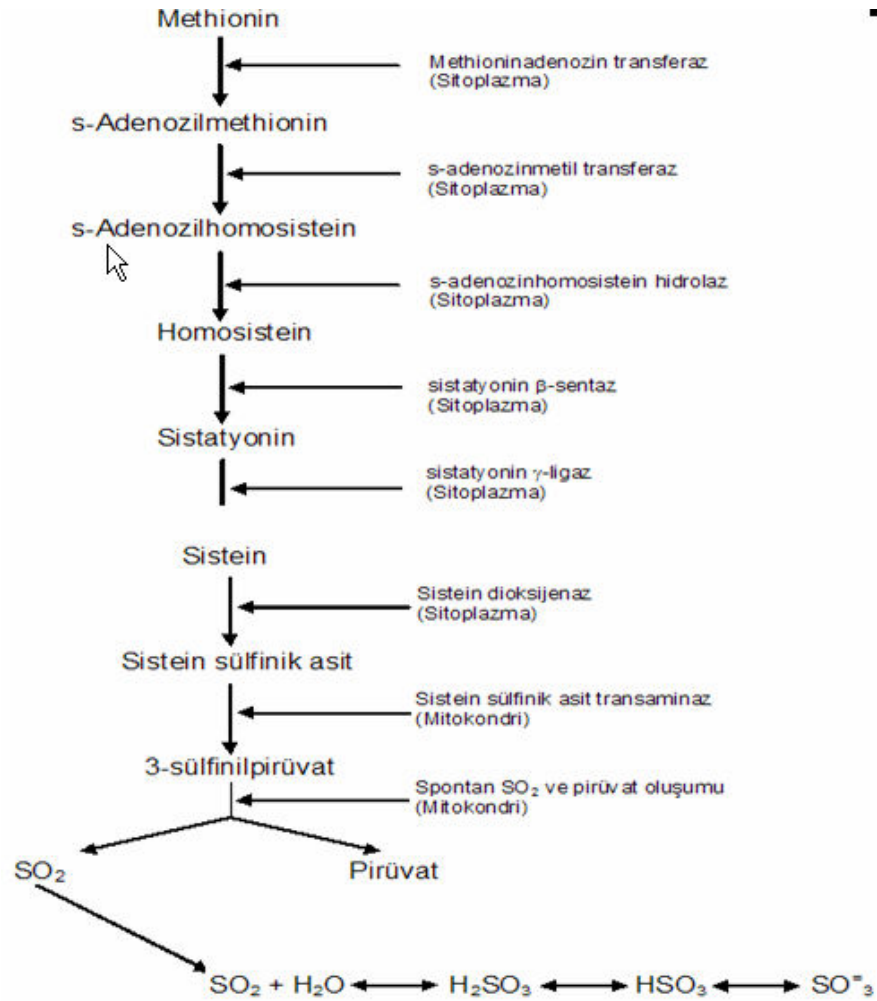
Methionin

Methioninadenozin transferaz (Sitoplazma)

s-Adenozilmethionin

s-adenozinmetil transferaz (Sitoplazma)

s-Adenozilhomosistein

s-adenozinhomosistein hidrolaz (Sitoplazma)

Homosistein

sistatyonin β-sentaz (Sitoplazma)

Sistatyonin

sistatyonin γ-ligaz (Sitoplazma)

Sistein

Sistein dioksijenaz (Sitoplazma)

Sistein sülfinik asit

Sistein sülfinik asit transaminaz (Mitokondri)

3-sülfinilpirüvat

Spontan $SO_2$ ve pirüvat oluşumu (Mitokondri)

$SO_2$

Pirüvat

$SO_2 + H_2O$ ⟷ $H_2SO_3$ ⟷ $HSO_3$ ⟷ $SO^{=}_3$